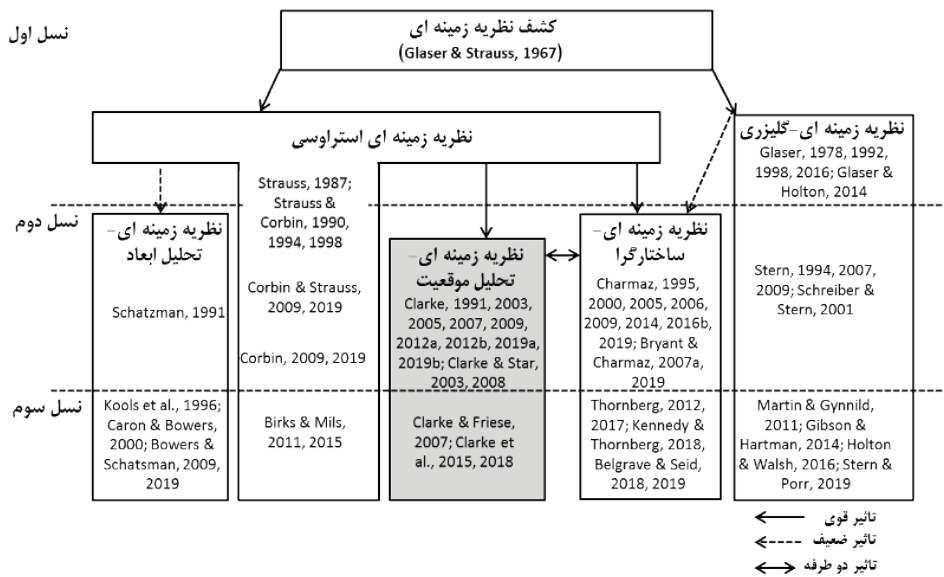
نسل اول

کشف نظریه زمینه ای
(Glaser & Strauss, 1967)

نظریه زمینه ای استراوسی

نظریه زمینه ای-گلیزری
Glaser, 1978, 1992, 1998, 2016; Glaser & Holton, 2014

Strauss, 1987; Strauss & Corbin, 1990, 1994, 1998

نسل دوم

نظریه زمینه ای-تحلیل ابعاد
Schatzman, 1991

Corbin & Strauss, 2009, 2019

Corbin, 2009, 2019

نظریه زمینه ای-تحلیل موقعیت
Clarke, 1991, 2003, 2005, 2007, 2009, 2012a, 2012b, 2019a, 2019b; Clarke & Star, 2003, 2008

نظریه زمینه ای-ساختارگرا
Charmaz, 1995, 2000, 2005, 2006, 2009, 2014, 2016b, 2019; Bryant & Charmaz, 2007a, 2019

Stern, 1994, 2007, 2009; Schreiber & Stern, 2001

نسل سوم

Kools et al., 1996; Caron & Bowers, 2000; Bowers & Schatsman, 2009, 2019

Birks & Mils, 2011, 2015

Clarke & Friese, 2007; Clarke et al., 2015, 2018

Thornberg, 2012, 2017; Kennedy & Thornberg, 2018, Belgrave & Seid, 2018, 2019

Martin & Gynnild, 2011; Gibson & Hartman, 2014; Holton & Walsh, 2016; Stern & Porr, 2019

تاثیر قوی
تاثیر ضعیف
تاثیر دو طرفه